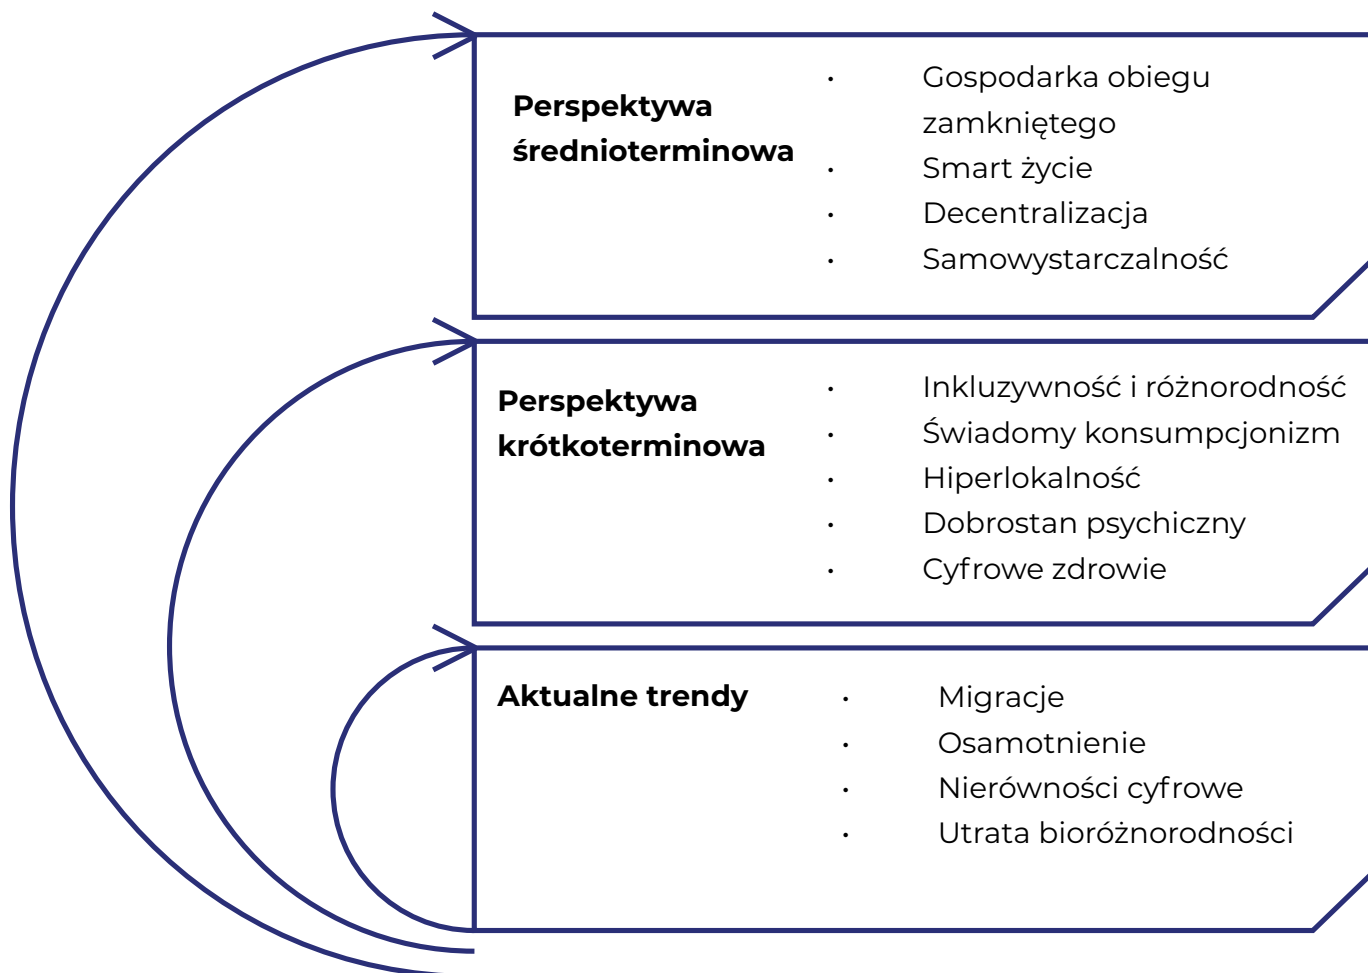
**Perspektywa średnioterminowa**

- Gospodarka obiegu zamkniętego
- Smart życie
- Decentralizacja
- Samowystarczalność

**Perspektywa krótkoterminowa**

- Inkluzywność i różnorodność
- Świadomy konsumpcjonizm
- Hiperlokalność
- Dobrostan psychiczny
- Cyfrowe zdrowie

**Aktualne trendy**

- Migracje
- Osamotnienie
- Nierówności cyfrowe
- Utrata bioróżnorodności